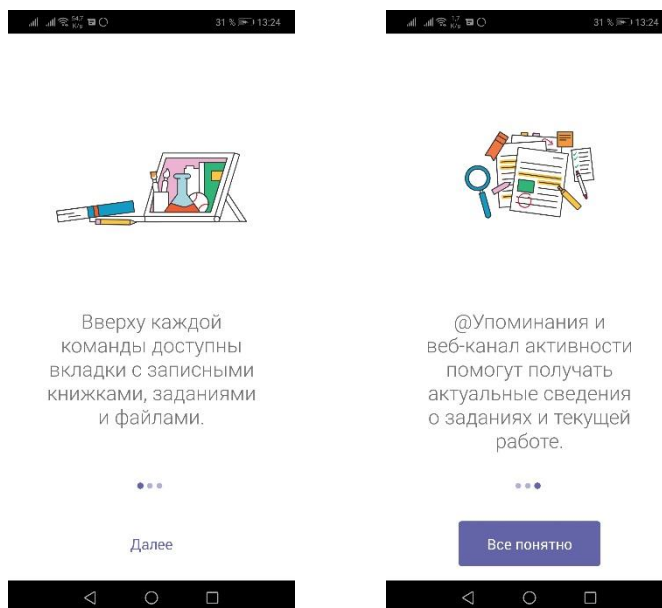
31 % 13:24

Вверху каждой команды доступны вкладки с записными книжками, заданиями и файлами.

Далее

31 % 13:24

@Упоминания и веб-канал активности помогут получать актуальные сведения о заданиях и текущей работе.

Все понятно